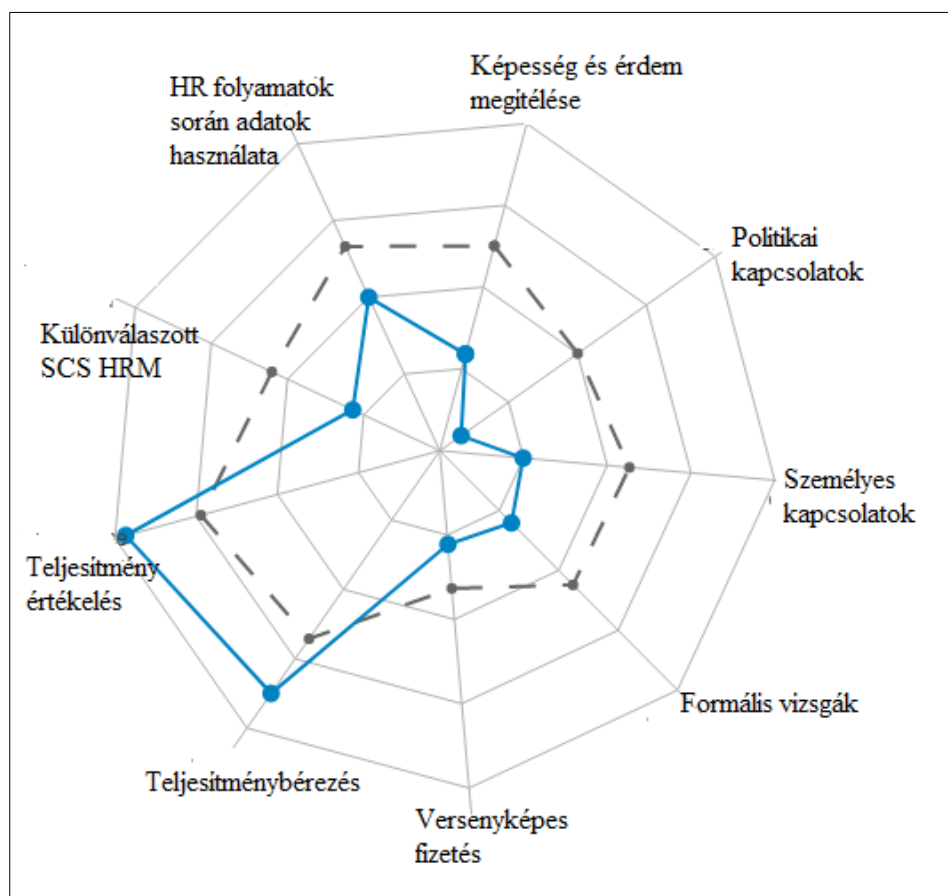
Képesség és érdem megítélése

Politikai kapcsolatok

Személyes kapcsolatok

Formális vizsgák

Versenyképes fizetés

Teljesítménybérezés

Teljesítmény értékelés

Különválaszott SCS HRM

HR folyamatok során adatok használata